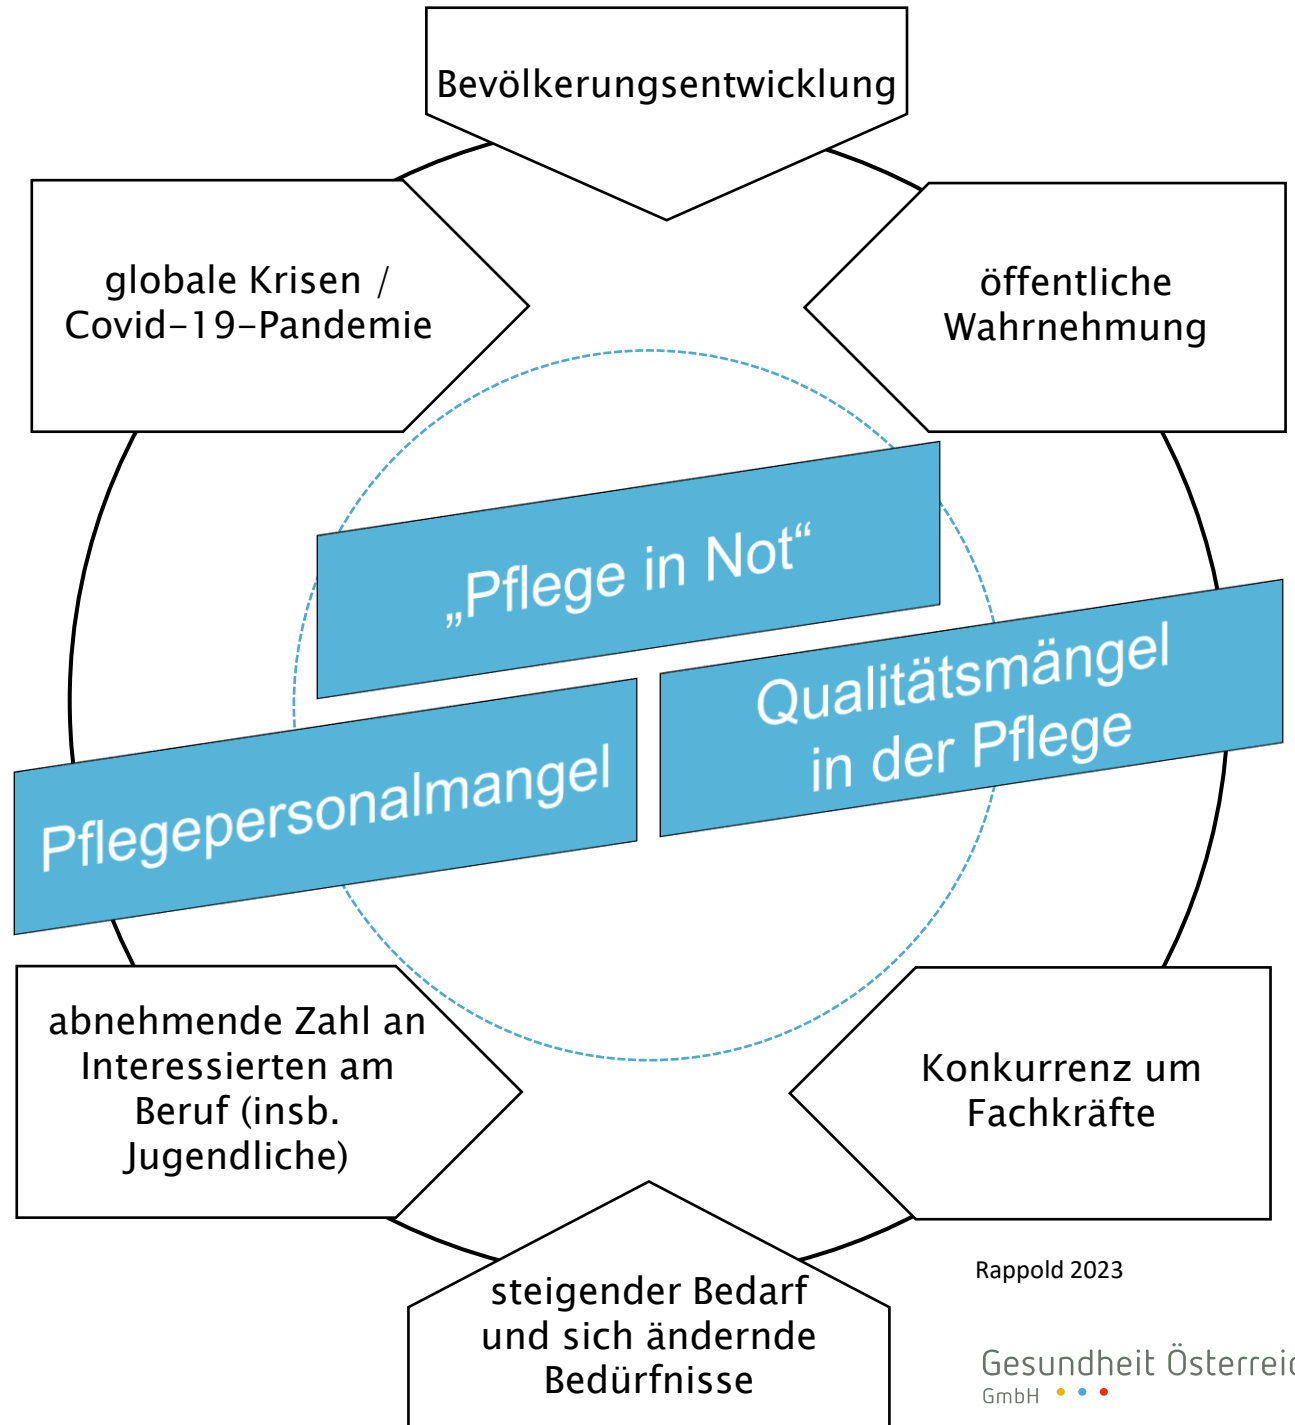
Bevölkerungsentwicklung

globale Krisen / Covid-19-Pandemie

öffentliche Wahrnehmung

„Pflege in Not“

Pflegepersonalmangel

Qualitätsmängel in der Pflege

abnehmende Zahl an Interessierten am Beruf (insb. Jugendliche)

Konkurrenz um Fachkräfte

steigender Bedarf und sich ändernde Bedürfnisse

Rappold 2023

Gesundheit Österrei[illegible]
GmbH